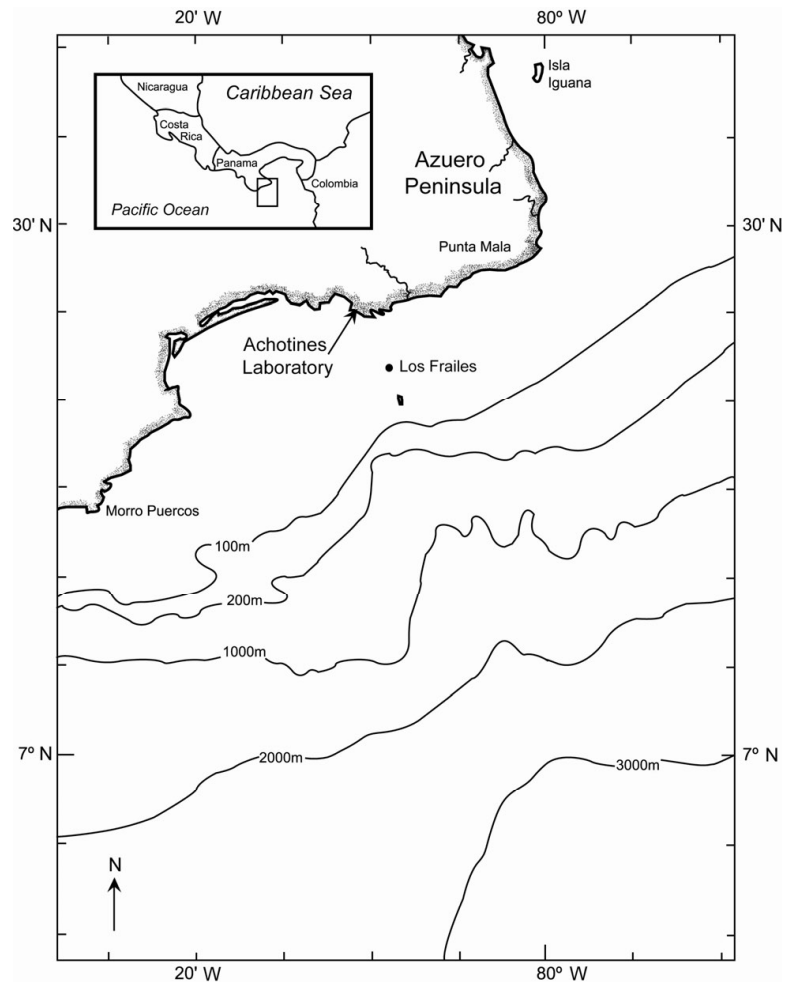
20' W

80º W

Nicaragua

Caribbean Sea

Costa Rica

Panama

Colombia

Pacific Ocean

Isla Iguana

Azuero Peninsula

30' N

30' N

Punta Mala

Achotines Laboratory

Los Frailes

Morro Puercos

100m

200m

1000m

2000m

3000m

7º N

7º N

N

20' W

80º W